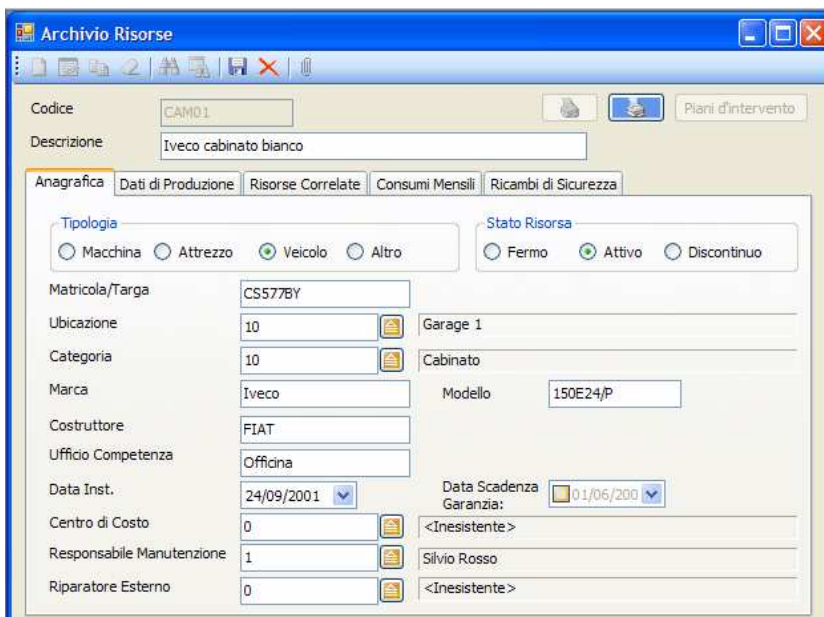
Archivio Risorse

Codice CAM01

Piani d'intervento

Descrizione Iveco cabinato bianco

Anagrafica | Dati di Produzione | Risorse Correlate | Consumi Mensili | Ricambi di Sicurezza

Tipologia
Macchina Attrezzo Veicolo Altro

Stato Risorsa
Fermo Attivo Discontinuo

Matricola/Targa CS577BY

Ubicazione 10 Garage 1

Categoria 10 Cabinato

Marca Iveco Modello 150E24/P

Costruttore FIAT

Ufficio Competenza Officina

Data Inst. 24/09/2001 Data Scadenza Garanzia: 01/06/200

Centro di Costo 0 <Inesistente>

Responsabile Manutenzione 1 Silvio Rosso

Riparatore Esterno 0 <Inesistente>